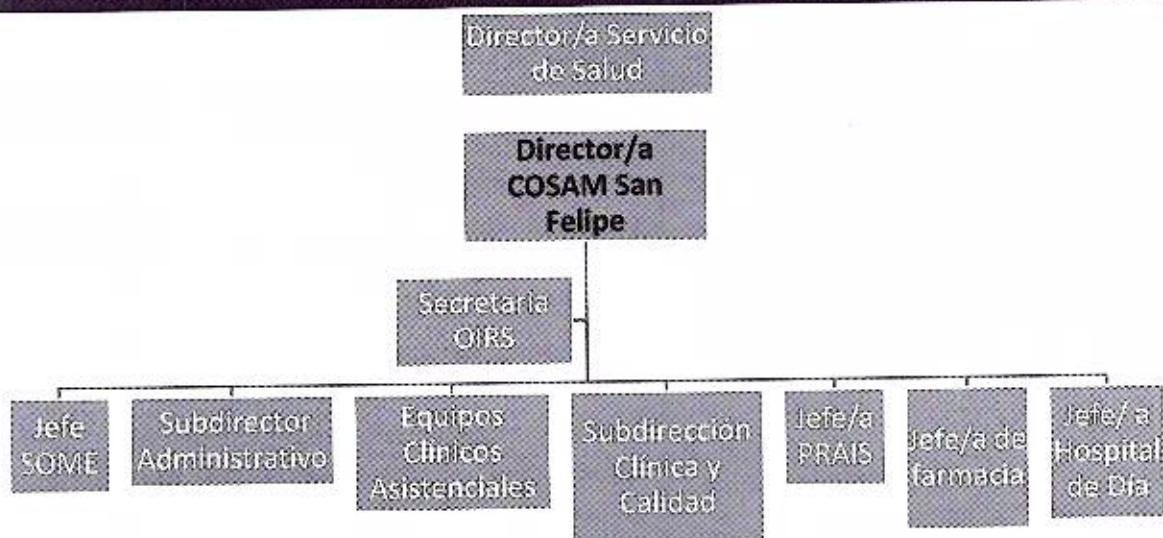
Director/a Servicio de Salud

Director/a COSAM San Felipe

Secretaria OIRS

Jefe SOME

Subdirector Administrativo

Equipos Clinicos Asistenciales

Subdireccion Clinica y Calidad

Jefe/a PRAIS

Jefe/a de farmacia

Jefe/ a Hospital de Dia